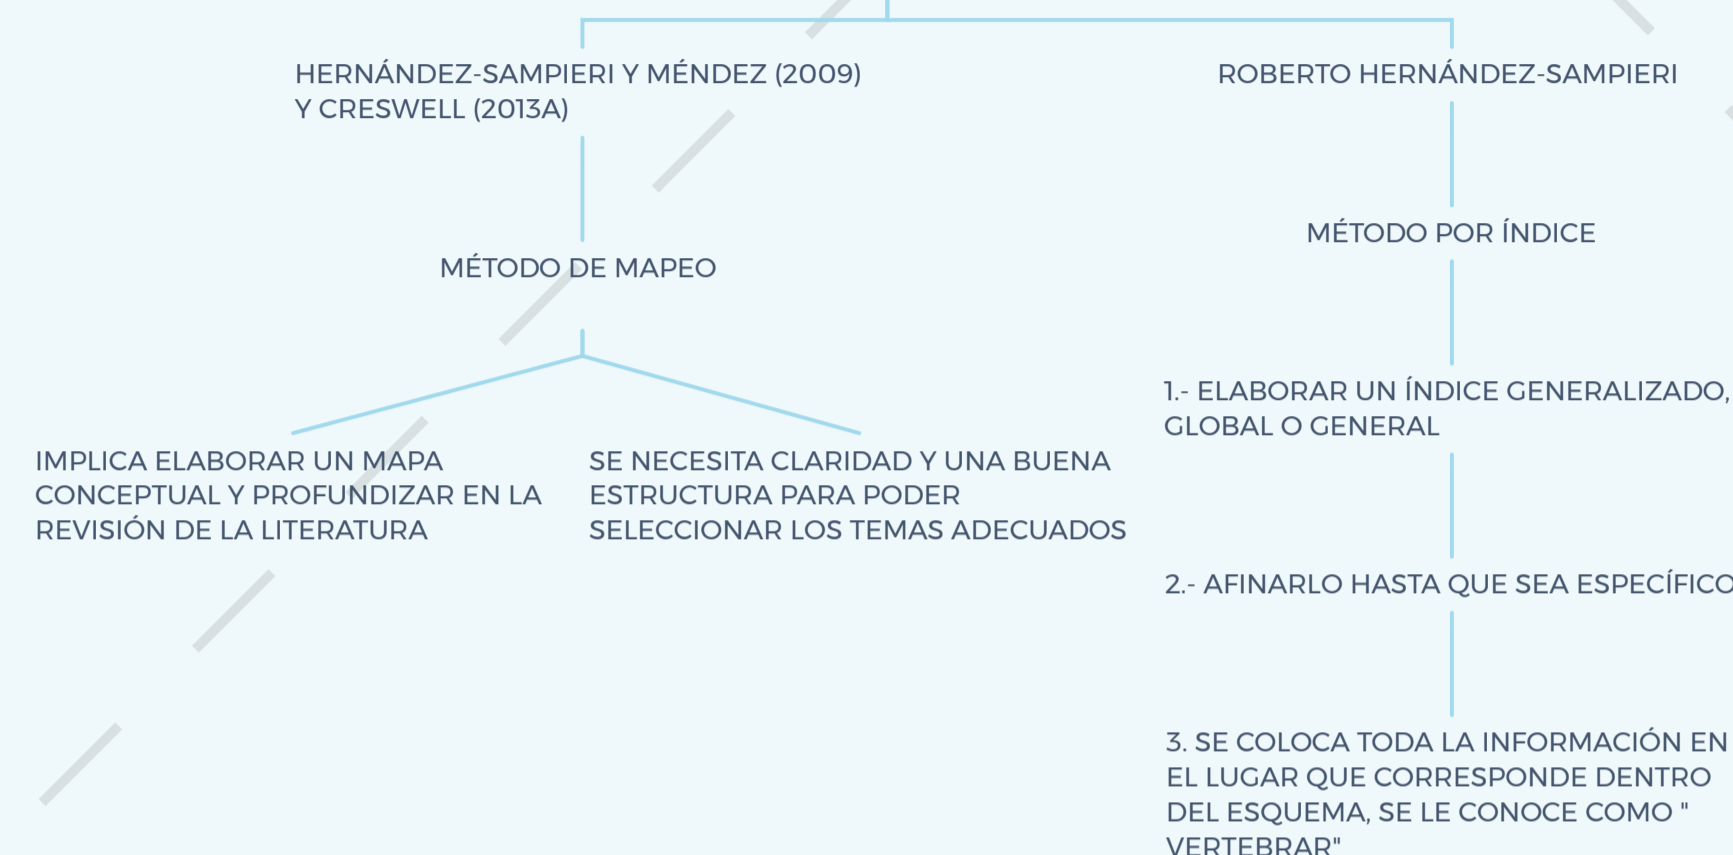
HERNÁNDEZ-SAMPIERI Y MÉNDEZ (2009) Y CRESWELL (2013A)

ROBERTO HERNÁNDEZ-SAMPIERI

MÉTODO DE MAPEO

MÉTODO POR ÍNDICE

IMPLICA ELABORAR UN MAPA CONCEPTUAL Y PROFUNDIZAR EN LA REVISIÓN DE LA LITERATURA

SE NECESITA CLARIDAD Y UNA BUENA ESTRUCTURA PARA PODER SELECCIONAR LOS TEMAS ADECUADOS

1.- ELABORAR UN ÍNDICE GENERALIZADO, GLOBAL O GENERAL

2.- AFINARLO HASTA QUE SEA ESPECÍFICO

3. SE COLOCA TODA LA INFORMACIÓN EN EL LUGAR QUE CORRESPONDE DENTRO DEL ESQUEMA, SE LE CONOCE COMO " VERTEBRAR"